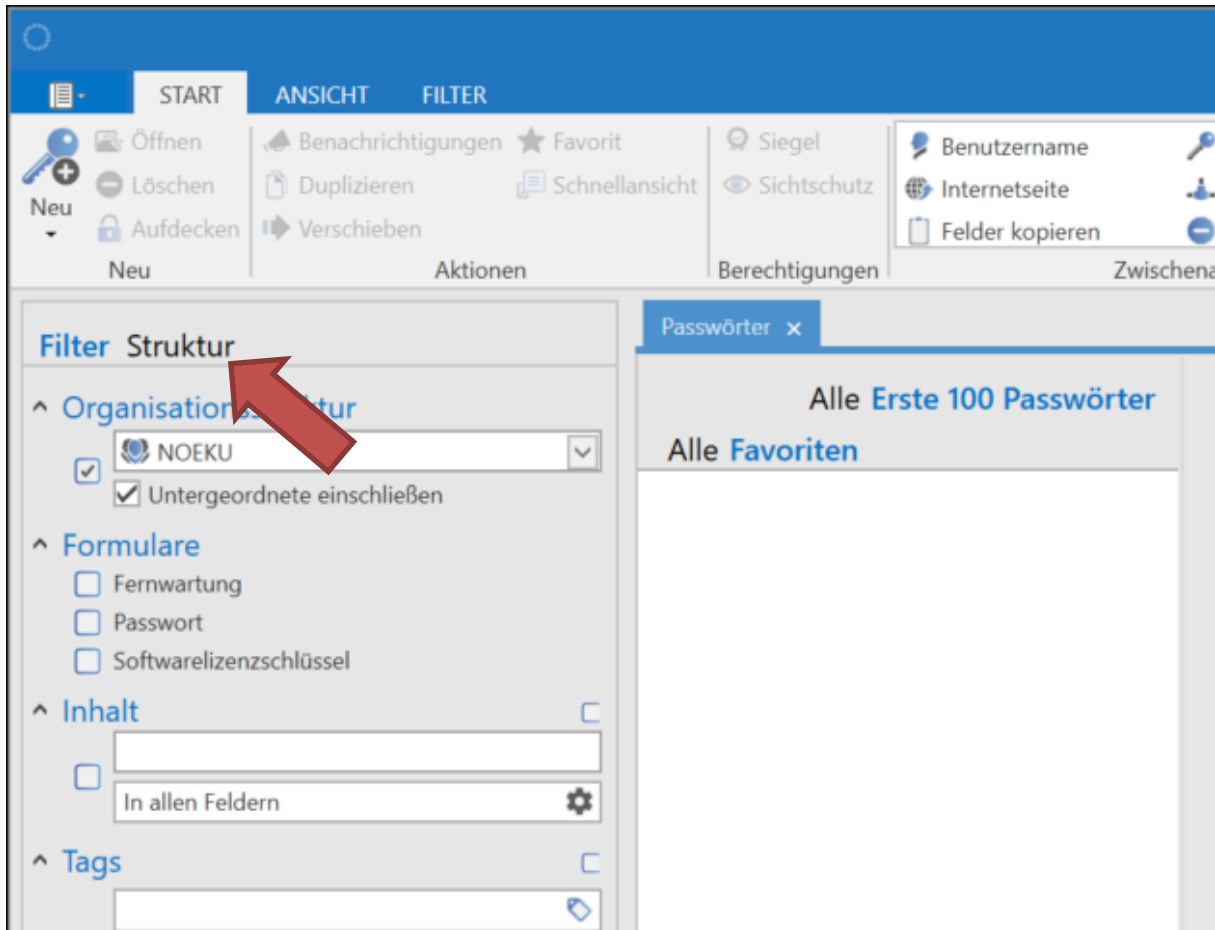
START ANSIOHT FILTER

Neu

Öffnen
Löschen
Aufdecken

Neu

Benachrichtigungen
Duplizieren
Verschieben

Favorit
Schnellansicht

Aktionen

Siegel
Sichtschutz

Berechtigungen

Benutzername
Internetseite
Felder kopieren

Zwischena

Filter Struktur

^ Organisations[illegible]ktur

NOEKU

Untergeordnete einschließen

^ Formulare

Fernwartung
Passwort
Softwarelizenzschlüssel

^ Inhalt

In allen Feldern

^ Tags

Passwörter ×

Alle Erste 100 Passwörter

Alle Favoriten